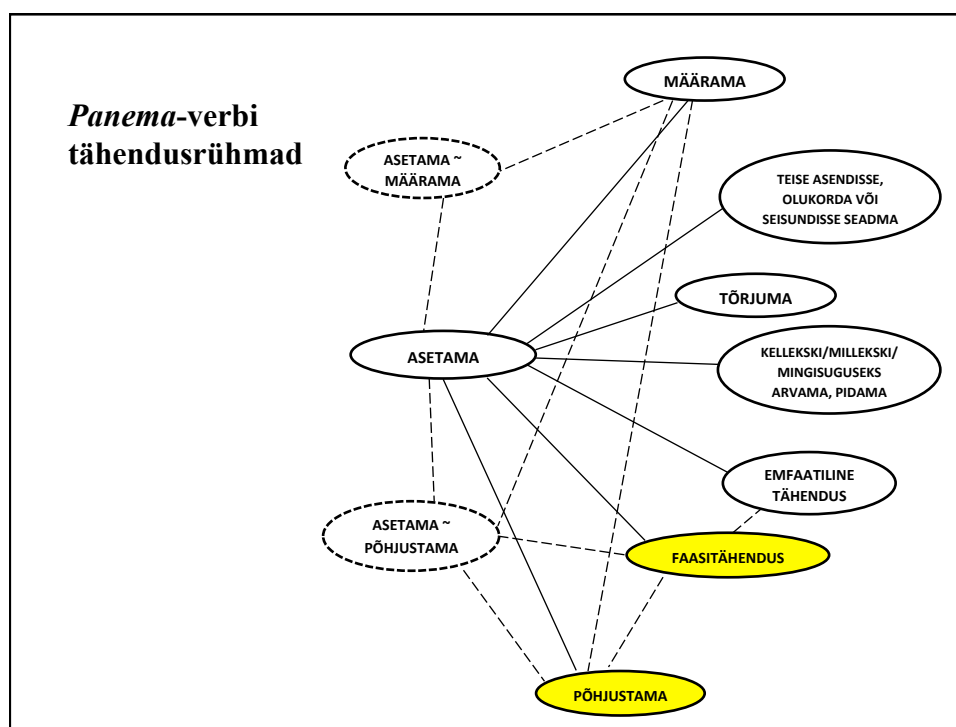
*Panema*-verbi tähendusrühmad

MÄÄRAMA

ASETAMA ~ MÄÄRAMA

TEISE ASENDISSE, OLUKORDA VÕI SEISUNDISSE SEADMA

TÕRJUMA

ASETAMA

KELLEKSKI/MILLEKSKI/ MINGISUGUSEKS ARVAMA, PIDAMA

EMFAATILINE TÄHENDUS

ASETAMA ~ PÕHJUSTAMA

FAASITÄHENDUS

PÕHJUSTAMA